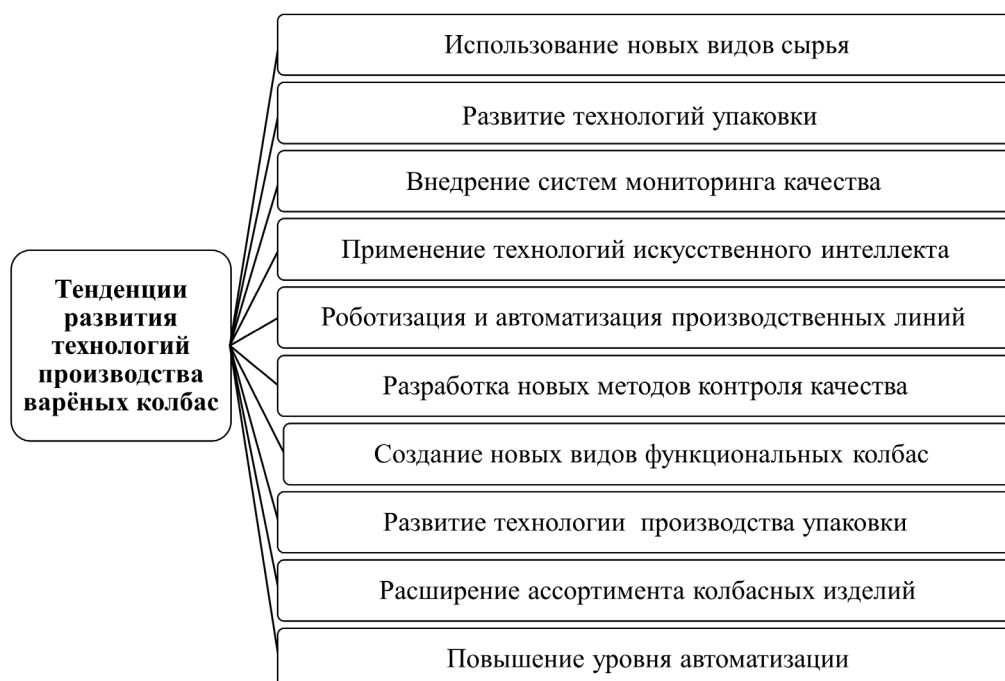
Тенденции развития технологий производства варёных колбас

Использование новых видов сырья

Развитие технологий упаковки

Внедрение систем мониторинга качества

Применение технологий искусственного интеллекта

Роботизация и автоматизация производственных линий

Разработка новых методов контроля качества

Создание новых видов функциональных колбас

Развитие технологии производства упаковки

Расширение ассортимента колбасных изделий

Повышение уровня автоматизации